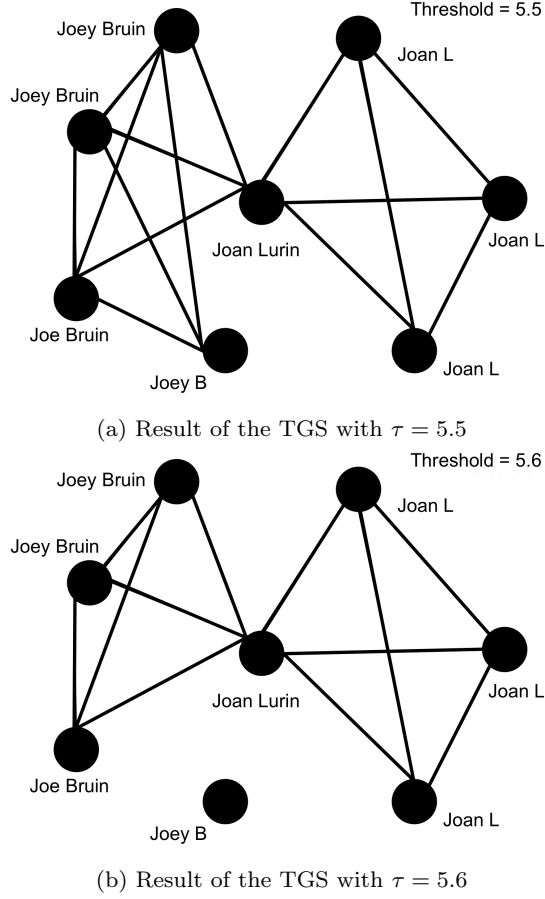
Threshold = 5.5

Joey Bruin

Joan L

Joey Bruin

Joan Lurin

Joan L

Joe Bruin

Joey B

Joan L

(a) Result of the TGS with $\tau = 5.5$

Threshold = 5.6

Joey Bruin

Joan L

Joey Bruin

Joan Lurin

Joan L

Joe Bruin

Joey B

Joan L

(b) Result of the TGS with $\tau = 5.6$